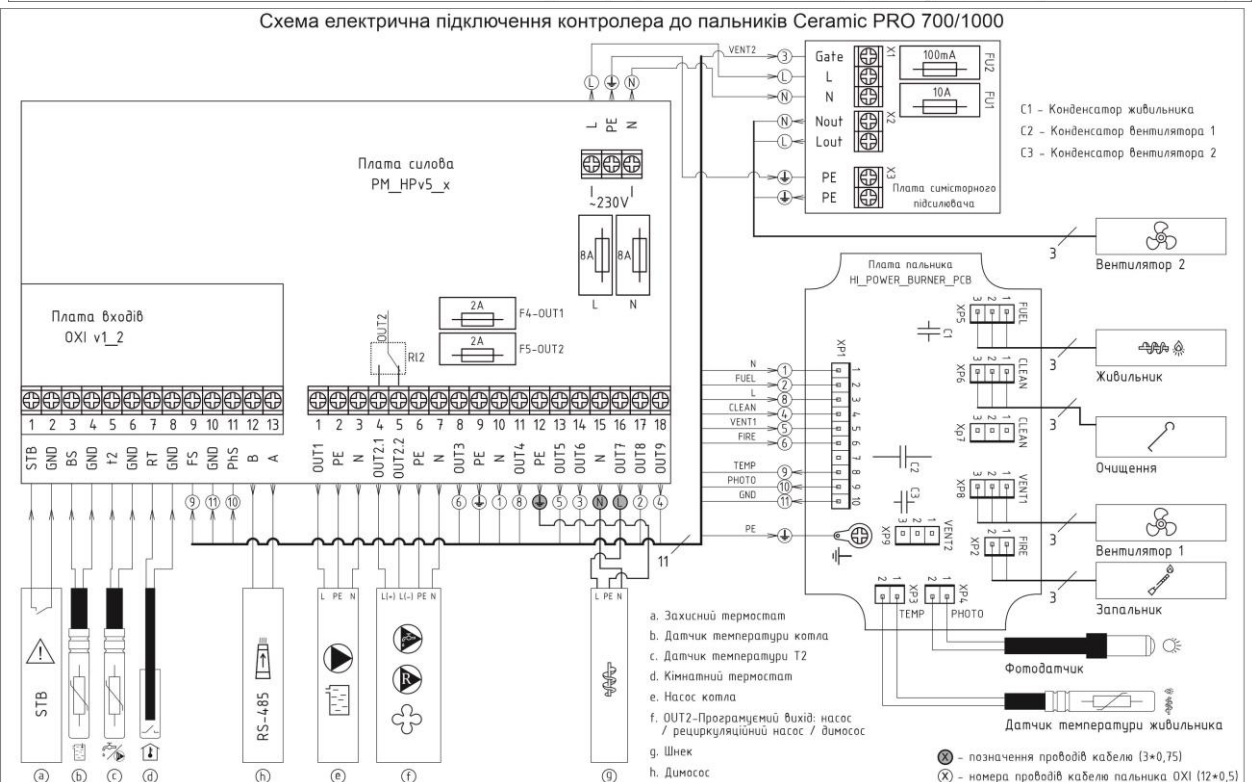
Схема електрична підключення контролера до пальників Ceramic PRO 700/1000

VENT2
L PE N
3 Gate X1
L
N
100mA FU2
10A FU1
N Nout X2
L Lout
PE X3
PE
Плата симісторного підсилювача

C1 - Конденсатор живильника
C2 - Конденсатор вентилятора 1
C3 - Конденсатор вентилятора 2

Плата силова
PM_HPv5_x

L PE N
~230V
8A 8A
L N

3
Вентилятор 2

Плата пальника
HI_POWER_BURNER_PCB

Плата входів
OXI v1_2

2A F4-OUT1
2A F5-OUT2
OUT2
RI2

XP5 3 2 1 FUEL
C1
3
Живильник
XP6 3 2 1 CLEAN
XP7 3 2 1 CLEAN
Очищення
XP8 3 2 1 VENT1
3
Вентилятор 1
XP2 2 1 FIRE
3
Запальник

XP1
N 1
FUEL 2
L 8
CLEAN 4
VENT1 5
FIRE 6
TEMP 9
PHOTO 10
GND 11
1 2 3 4 5 6 7 8 9 10
C2
C3
XP9 3 2 1 VENT2
PE

1 2 3 4 5 6 7 8 9 10 11 12 13
STB GND BS GND t2 GND RT GND FS GND PhS B A
9 11 10

1 2 3 4 5 6 7 8 9 10 11 12 13 14 15 16 17 18
OUT1 PE N OUT2.1 OUT2.2 PE N OUT3 PE N OUT4 PE OUT5 OUT6 N OUT7 OUT8 OUT9
6 1 8 5 3 N L 2 4
11

STB
RS-485
L PE N
L(+) L(-) PE N
L PE N

XP3 2 1 TEMP
XP4 2 1 PHOTO
Фотодатчик
Датчик температури живильника

a. Захисний термостат
b. Датчик температури котла
c. Датчик температури T2
d. Кімнатний термостат
e. Насос котла
f. OUT2-Програмуємий вихід: насос / рециркуляційний насос / димосос
g. Шнек
h. Димосос

X - позначення проводів кабелю (3*0,75)
X - номера проводів кабелю пальника OXI (12*0,5)

a b c d h e f g